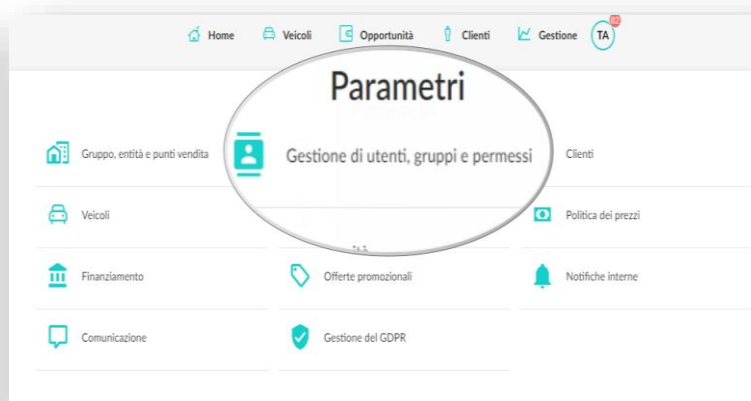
Home Veicoli Opportunità Clienti Gestione TA 50

Parametri

Gruppo, entità e punti vendita
Gestione di utenti, gruppi e permessi
Clienti

Veicoli
Politica dei prezzi

Finanziamento
Offerte promozionali
Notifiche interne

Comunicazione
Gestione del GDPR